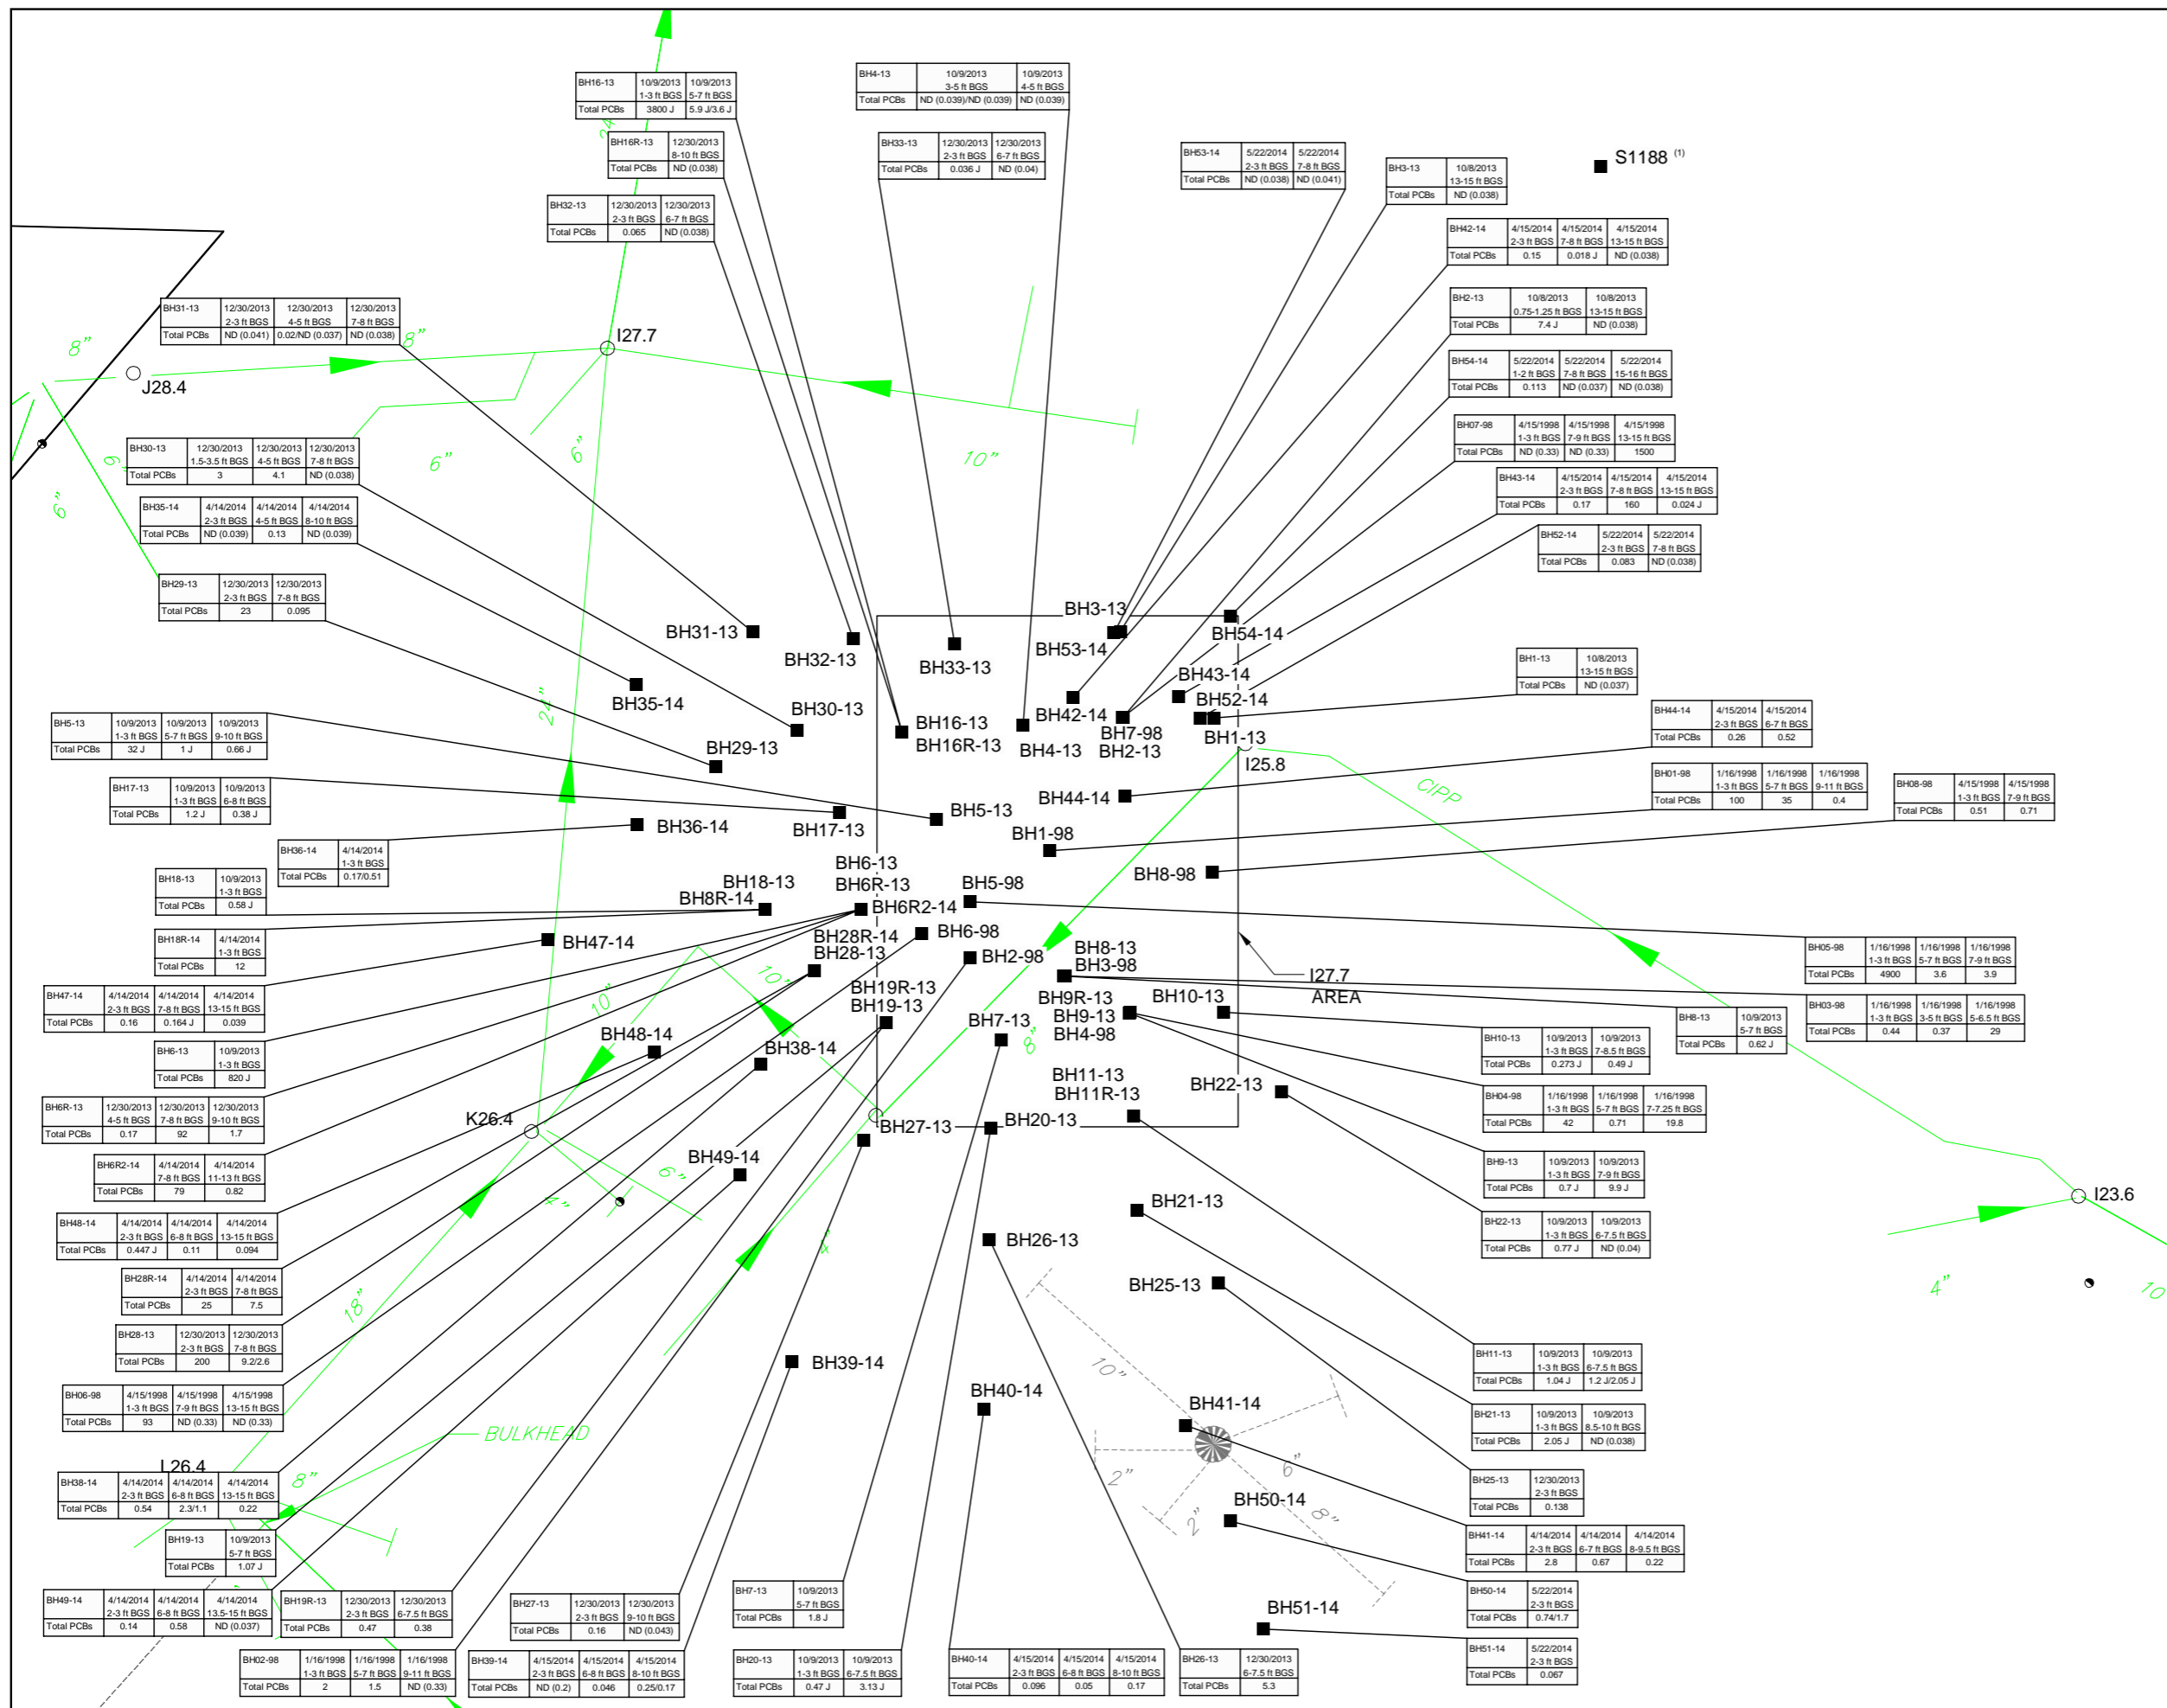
| BH16-13 | 10/9/2013 1-3 ft BGS | 10/9/2013 5-7 ft BGS |
|---|---|---|
| Total PCBs | 3800 J | 5.9 J/3.6 J |

| BH4-13 | 10/9/2013 3-5 ft BGS | 10/9/2013 4-5 ft BGS |
|---|---|---|
| Total PCBs | ND (0.039)/ND (0.039) | ND (0.039) |

| BH16R-13 | 12/30/2013 8-10 ft BGS |
|---|---|
| Total PCBs | ND (0.038) |

| BH33-13 | 12/30/2013 2-3 ft BGS | 12/30/2013 6-7 ft BGS |
|---|---|---|
| Total PCBs | 0.036 J | ND (0.04) |

| BH53-14 | 5/22/2014 2-3 ft BGS | 5/22/2014 7-8 ft BGS |
|---|---|---|
| Total PCBs | ND (0.038) | ND (0.041) |

| BH3-13 | 10/8/2013 13-15 ft BGS |
|---|---|
| Total PCBs | ND (0.038) |

S1188 (1)

| BH32-13 | 12/30/2013 2-3 ft BGS | 12/30/2013 6-7 ft BGS |
|---|---|---|
| Total PCBs | 0.065 | ND (0.038) |

| BH42-14 | 4/15/2014 2-3 ft BGS | 4/15/2014 7-8 ft BGS | 4/15/2014 13-15 ft BGS |
|---|---|---|---|
| Total PCBs | 0.15 | 0.018 J | ND (0.038) |

| BH2-13 | 10/8/2013 0.75-1.25 ft BGS | 10/8/2013 13-15 ft BGS |
|---|---|---|
| Total PCBs | 7.4 J | ND (0.038) |

| BH31-13 | 12/30/2013 2-3 ft BGS | 12/30/2013 4-5 ft BGS | 12/30/2013 7-8 ft BGS |
|---|---|---|---|
| Total PCBs | ND (0.041) | 0.02/ND (0.037) | ND (0.038) |

I27.7
8"
8"
J28.4

| BH54-14 | 5/22/2014 1-2 ft BGS | 5/22/2014 7-8 ft BGS | 5/22/2014 15-16 ft BGS |
|---|---|---|---|
| Total PCBs | 0.113 | ND (0.037) | ND (0.038) |

| BH07-98 | 4/15/1998 1-3 ft BGS | 4/15/1998 7-9 ft BGS | 4/15/1998 13-15 ft BGS |
|---|---|---|---|
| Total PCBs | ND (0.33) | ND (0.33) | 1500 |

| BH30-13 | 12/30/2013 1.5-3.5 ft BGS | 12/30/2013 4-5 ft BGS | 12/30/2013 7-8 ft BGS |
|---|---|---|---|
| Total PCBs | 3 | 4.1 | ND (0.038) |

6" 6" 10" 6" 6"

| BH43-14 | 4/15/2014 2-3 ft BGS | 4/15/2014 7-8 ft BGS | 4/15/2014 13-15 ft BGS |
|---|---|---|---|
| Total PCBs | 0.17 | 160 | 0.024 J |

| BH35-14 | 4/14/2014 2-3 ft BGS | 4/14/2014 4-5 ft BGS | 4/14/2014 8-10 ft BGS |
|---|---|---|---|
| Total PCBs | ND (0.039) | 0.13 | ND (0.039) |

| BH52-14 | 5/22/2014 2-3 ft BGS | 5/22/2014 7-8 ft BGS |
|---|---|---|
| Total PCBs | 0.083 | ND (0.038) |

| BH29-13 | 12/30/2013 2-3 ft BGS | 12/30/2013 7-8 ft BGS |
|---|---|---|
| Total PCBs | 23 | 0.095 |

BH3-13
BH31-13
BH32-13
BH33-13
BH53-14
BH54-14
BH43-14
BH35-14
BH42-14
BH52-14

| BH1-13 | 10/8/2013 13-15 ft BGS |
|---|---|
| Total PCBs | ND (0.037) |

BH30-13
BH16-13
BH16R-13
BH4-13
BH7-98
BH2-13
BH1-13
24"

| BH5-13 | 10/9/2013 1-3 ft BGS | 10/9/2013 5-7 ft BGS | 10/9/2013 9-10 ft BGS |
|---|---|---|---|
| Total PCBs | 32 J | 1 J | 0.66 J |

| BH44-14 | 4/15/2014 2-3 ft BGS | 4/15/2014 6-7 ft BGS |
|---|---|---|
| Total PCBs | 0.26 | 0.52 |

BH29-13
I25.8

| BH17-13 | 10/9/2013 1-3 ft BGS | 10/9/2013 6-8 ft BGS |
|---|---|---|
| Total PCBs | 1.2 J | 0.38 J |

| BH01-98 | 1/16/1998 1-3 ft BGS | 1/16/1998 5-7 ft BGS | 1/16/1998 9-11 ft BGS |
|---|---|---|---|
| Total PCBs | 100 | 35 | 0.4 |

| BH08-98 | 4/15/1998 1-3 ft BGS | 4/15/1998 7-9 ft BGS |
|---|---|---|
| Total PCBs | 0.51 | 0.71 |

CIPP
BH5-13
BH44-14
BH36-14
BH17-13
BH1-98

| BH36-14 | 4/14/2014 1-3 ft BGS |
|---|---|
| Total PCBs | 0.17/0.51 |

BH6-13
BH6R-13
BH8-98

| BH18-13 | 10/9/2013 1-3 ft BGS |
|---|---|
| Total PCBs | 0.58 J |

BH18-13
BH8R-14
BH5-98
BH6R2-14

| BH18R-14 | 4/14/2014 1-3 ft BGS |
|---|---|
| Total PCBs | 12 |

BH47-14
BH28R-14
BH28-13
BH6-98

| BH05-98 | 1/16/1998 1-3 ft BGS | 1/16/1998 5-7 ft BGS | 1/16/1998 7-9 ft BGS |
|---|---|---|---|
| Total PCBs | 4900 | 3.6 | 3.9 |

BH2-98
BH8-13
BH3-98
10"
I27.7 AREA

| BH47-14 | 4/14/2014 2-3 ft BGS | 4/14/2014 7-8 ft BGS | 4/14/2014 13-15 ft BGS |
|---|---|---|---|
| Total PCBs | 0.16 | 0.164 J | 0.039 |

10"
BH19R-13
BH19-13
BH9R-13
BH9-13
BH4-98
BH10-13

| BH03-98 | 1/16/1998 1-3 ft BGS | 1/16/1998 3-5 ft BGS | 1/16/1998 5-6.5 ft BGS |
|---|---|---|---|
| Total PCBs | 0.44 | 0.37 | 29 |

| BH8-13 | 10/9/2013 5-7 ft BGS |
|---|---|
| Total PCBs | 0.62 J |

BH7-13
8"
BH48-14

| BH10-13 | 10/9/2013 1-3 ft BGS | 10/9/2013 7-8.5 ft BGS |
|---|---|---|
| Total PCBs | 0.273 J | 0.49 J |

| BH6-13 | 10/9/2013 1-3 ft BGS |
|---|---|
| Total PCBs | 820 J |

BH38-14
BH11-13
BH11R-13
BH22-13

| BH04-98 | 1/16/1998 1-3 ft BGS | 1/16/1998 5-7 ft BGS | 1/16/1998 7-7.25 ft BGS |
|---|---|---|---|
| Total PCBs | 42 | 0.71 | 19.8 |

| BH6R-13 | 12/30/2013 4-5 ft BGS | 12/30/2013 7-8 ft BGS | 12/30/2013 9-10 ft BGS |
|---|---|---|---|
| Total PCBs | 0.17 | 92 | 1.7 |

K26.4
BH27-13
BH20-13

| BH9-13 | 10/9/2013 1-3 ft BGS | 10/9/2013 7-9 ft BGS |
|---|---|---|
| Total PCBs | 0.7 J | 9.9 J |

| BH6R2-14 | 4/14/2014 7-8 ft BGS | 4/14/2014 11-13 ft BGS |
|---|---|---|
| Total PCBs | 79 | 0.82 |

BH49-14
6"
I23.6
4"

| BH48-14 | 4/14/2014 2-3 ft BGS | 4/14/2014 6-8 ft BGS | 4/14/2014 13-15 ft BGS |
|---|---|---|---|
| Total PCBs | 0.447 J | 0.11 | 0.094 |

BH21-13

| BH22-13 | 10/9/2013 1-3 ft BGS | 10/9/2013 6-7.5 ft BGS |
|---|---|---|
| Total PCBs | 0.77 J | ND (0.04) |

4"
BH26-13
4"
10

| BH28R-14 | 4/14/2014 2-3 ft BGS | 4/14/2014 7-8 ft BGS |
|---|---|---|
| Total PCBs | 25 | 7.5 |

BH25-13
18"

| BH28-13 | 12/30/2013 2-3 ft BGS | 12/30/2013 7-8 ft BGS |
|---|---|---|
| Total PCBs | 200 | 9.2/2.6 |

BH39-14

| BH11-13 | 10/9/2013 1-3 ft BGS | 10/9/2013 6-7.5 ft BGS |
|---|---|---|
| Total PCBs | 1.04 J | 1.2 J/2.05 J |

10"
BH40-14

| BH06-98 | 4/15/1998 1-3 ft BGS | 4/15/1998 7-9 ft BGS | 4/15/1998 13-15 ft BGS |
|---|---|---|---|
| Total PCBs | 93 | ND (0.33) | ND (0.33) |

BH41-14

| BH21-13 | 10/9/2013 1-3 ft BGS | 10/9/2013 8.5-10 ft BGS |
|---|---|---|
| Total PCBs | 2.05 J | ND (0.038) |

BULKHEAD
L26.4
2"
6"

| BH25-13 | 12/30/2013 2-3 ft BGS |
|---|---|
| Total PCBs | 0.138 |

| BH38-14 | 4/14/2014 2-3 ft BGS | 4/14/2014 6-8 ft BGS | 4/14/2014 13-15 ft BGS |
|---|---|---|---|
| Total PCBs | 0.54 | 2.3/1.1 | 0.22 |

8"
BH50-14
8"
2"

| BH41-14 | 4/14/2014 2-3 ft BGS | 4/14/2014 6-7 ft BGS | 4/14/2014 8-9.5 ft BGS |
|---|---|---|---|
| Total PCBs | 2.8 | 0.67 | 0.22 |

| BH19-13 | 10/9/2013 5-7 ft BGS |
|---|---|
| Total PCBs | 1.07 J |

| BH50-14 | 5/22/2014 2-3 ft BGS |
|---|---|
| Total PCBs | 0.74/1.7 |

| BH7-13 | 10/9/2013 5-7 ft BGS |
|---|---|
| Total PCBs | 1.8 J |

| BH49-14 | 4/14/2014 2-3 ft BGS | 4/14/2014 6-8 ft BGS | 4/14/2014 13.5-15 ft BGS |
|---|---|---|---|
| Total PCBs | 0.14 | 0.58 | ND (0.037) |

| BH19R-13 | 12/30/2013 2-3 ft BGS | 12/30/2013 6-7.5 ft BGS |
|---|---|---|
| Total PCBs | 0.47 | 0.38 |

| BH27-13 | 12/30/2013 2-3 ft BGS | 12/30/2013 9-10 ft BGS |
|---|---|---|
| Total PCBs | 0.16 | ND (0.043) |

BH51-14

| BH51-14 | 5/22/2014 2-3 ft BGS |
|---|---|
| Total PCBs | 0.067 |

| BH02-98 | 1/16/1998 1-3 ft BGS | 1/16/1998 5-7 ft BGS | 1/16/1998 9-11 ft BGS |
|---|---|---|---|
| Total PCBs | 2 | 1.5 | ND (0.33) |

| BH39-14 | 4/15/2014 2-3 ft BGS | 4/15/2014 6-8 ft BGS | 4/15/2014 8-10 ft BGS |
|---|---|---|---|
| Total PCBs | ND (0.2) | 0.046 | 0.25/0.17 |

| BH20-13 | 10/9/2013 1-3 ft BGS | 10/9/2013 6-7.5 ft BGS |
|---|---|---|
| Total PCBs | 0.47 J | 3.13 J |

| BH40-14 | 4/15/2014 2-3 ft BGS | 4/15/2014 6-8 ft BGS | 4/15/2014 8-10 ft BGS |
|---|---|---|---|
| Total PCBs | 0.096 | 0.05 | 0.17 |

| BH26-13 | 12/30/2013 6-7.5 ft BGS |
|---|---|
| Total PCBs | 5.3 |